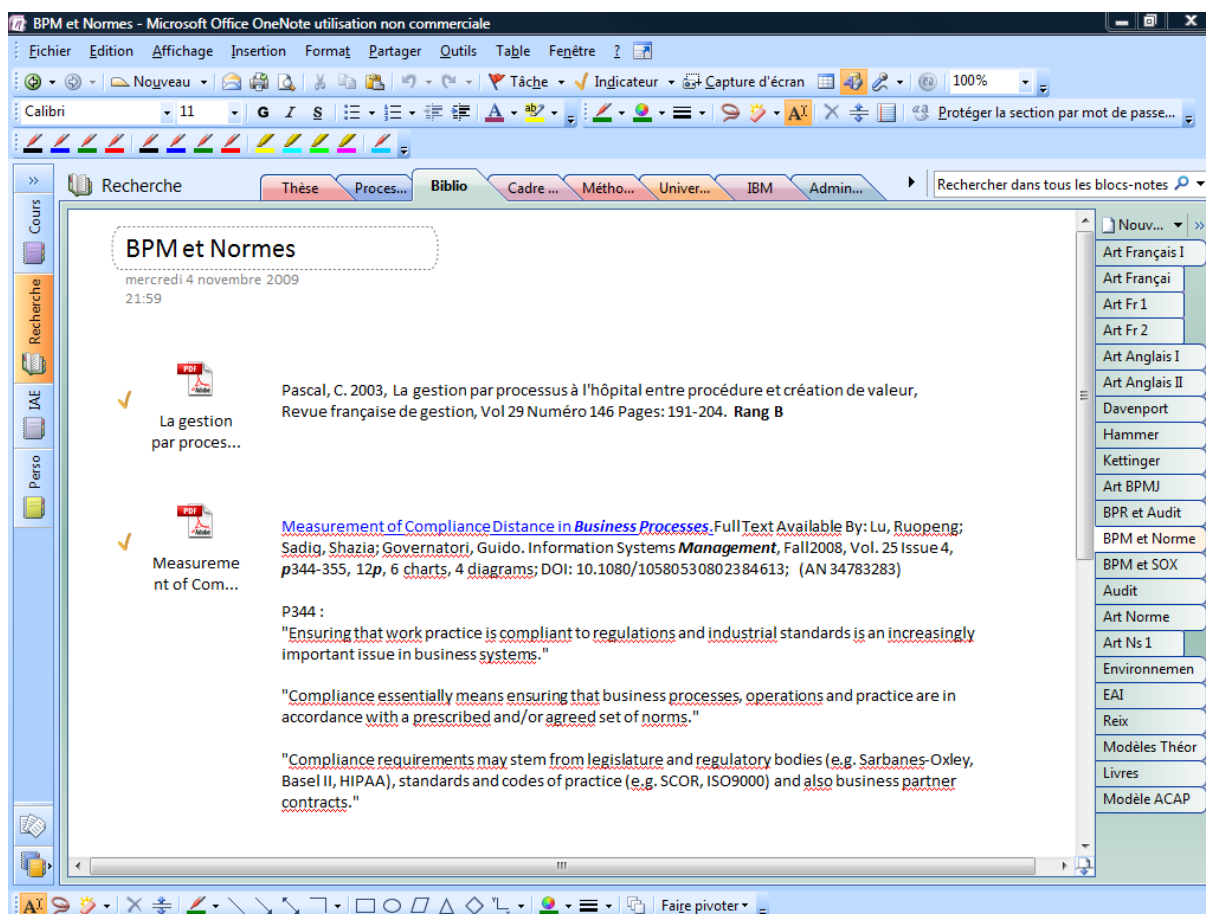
BPM et Normes - Microsoft Office OneNote utilisation non commerciale

Fichier Edition Affichage Insertion Format Partager Outils Table Fenêtre ?

Nouveau Tâche Indicateur Capture d'écran 100%

Calibri 11 G I S A Protéger la section par mot de passe...

Recherche Thèse Proces... Biblio Cadre ... Métho... Univer... IBM Admin... Rechercher dans tous les blocs-notes

Cours Recherche IAE Perso

BPM et Normes
mercredi 4 novembre 2009
21:59

La gestion par proces...

Pascal, C. 2003, La gestion par processus à l'hôpital entre procédure et création de valeur, Revue française de gestion, Vol 29 Numéro 146 Pages: 191-204. **Rang B**

Measurement of Com...

Measurement of Compliance Distance in ***Business Processes***. Full Text Available By: Lu, Ruopeng; Sadiq, Shazia; Governatori, Guido. Information Systems ***Management***, Fall2008, Vol. 25 Issue 4, ***p***344-355, 12***p***, 6 charts, 4 diagrams; DOI: 10.1080/10580530802384613; (AN 34783283)

P344 :
"Ensuring that work practice is compliant to regulations and industrial standards is an increasingly important issue in business systems."

"Compliance essentially means ensuring that business processes, operations and practice are in accordance with a prescribed and/or agreed set of norms."

"Compliance requirements may stem from legislature and regulatory bodies (e.g. Sarbanes-Oxley, Basel II, HIPAA), standards and codes of practice (e.g. SCOR, ISO9000) and also business partner contracts."

Nouv...
Art Français I
Art Français
Art Fr 1
Art Fr 2
Art Anglais I
Art Anglais II
Davenport
Hammer
Kettinger
Art BPMJ
BPR et Audit
BPM et Norme
BPM et SOX
Audit
Art Norme
Art Ns 1
Environnemen
EAI
Reix
Modèles Théor
Livres
Modèle ACAP

Faire pivoter